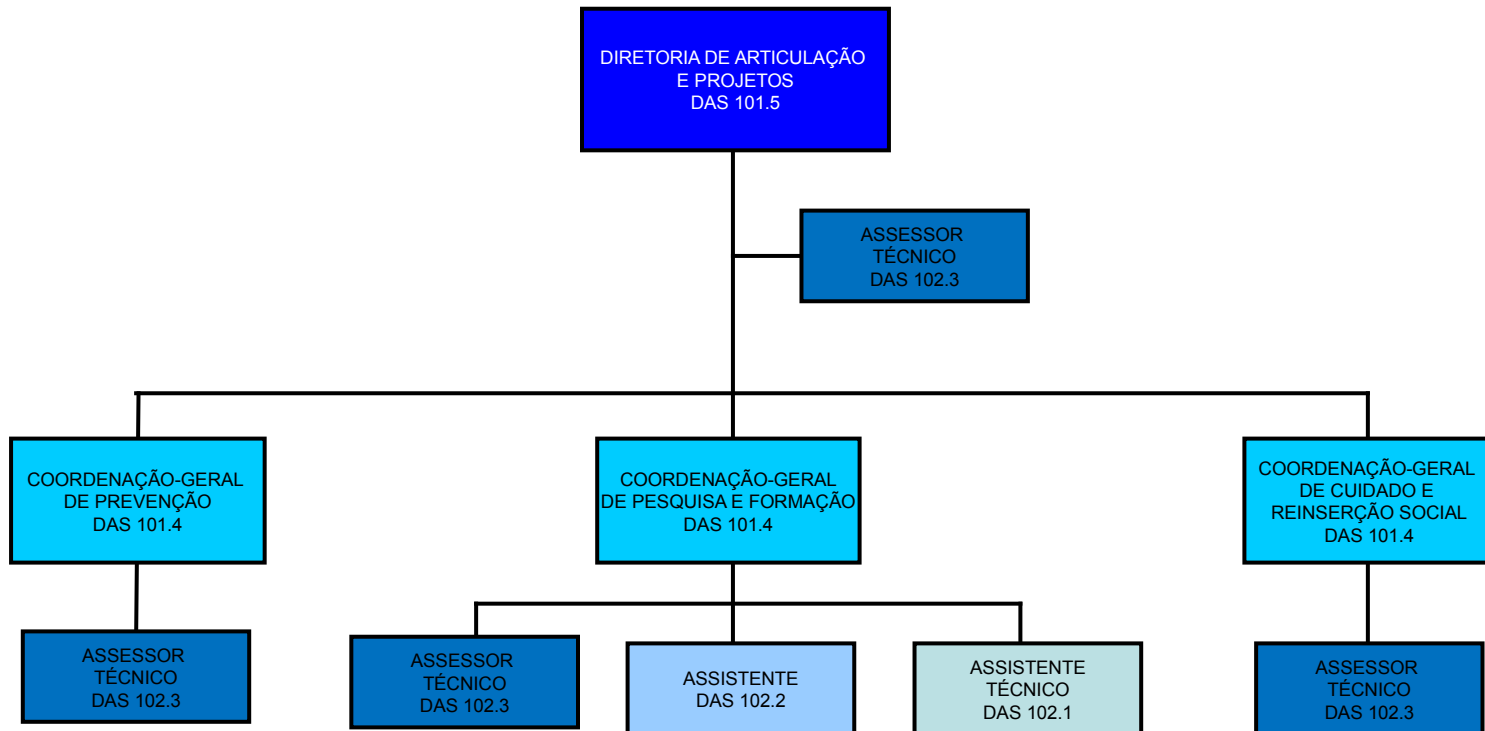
DIRETORIA DE ARTICULAÇÃO E PROJETOS
DAS 101.5

ASSESSOR TÉCNICO
DAS 102.3

COORDENAÇÃO-GERAL DE PREVENÇÃO
DAS 101.4

COORDENAÇÃO-GERAL DE PESQUISA E FORMAÇÃO
DAS 101.4

COORDENAÇÃO-GERAL DE CUIDADO E REINSERÇÃO SOCIAL
DAS 101.4

ASSESSOR TÉCNICO
DAS 102.3

ASSESSOR TÉCNICO
DAS 102.3

ASSISTENTE
DAS 102.2

ASSISTENTE TÉCNICO
DAS 102.1

ASSESSOR TÉCNICO
DAS 102.3